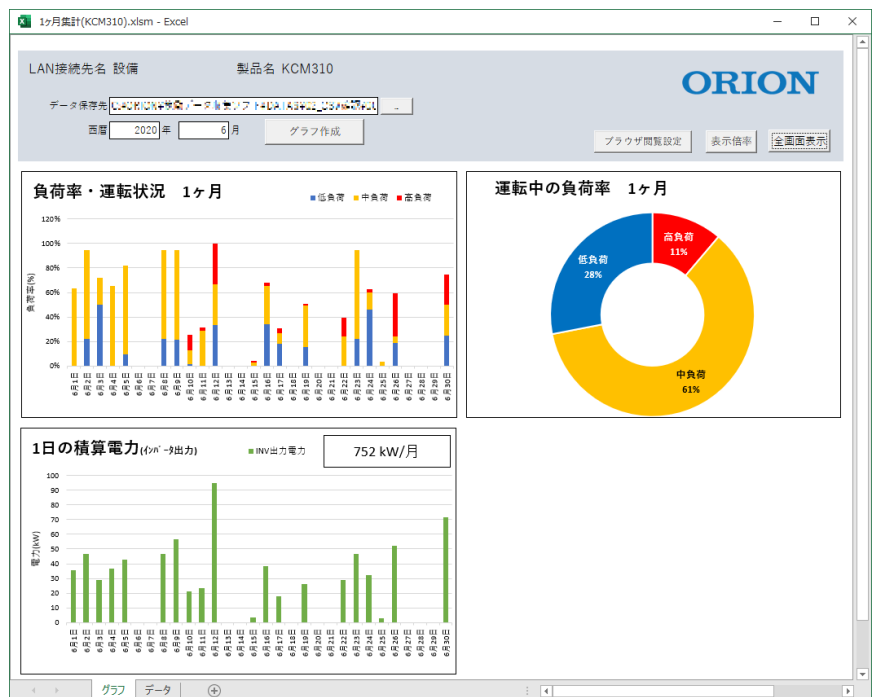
1ヶ月集計(KCM310).xlsm - Excel

LAN接続先名 設備

製品名 KCM310

ORION

データ保存先 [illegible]

...

西暦 2020 年 6 月

グラフ作成

ブラウザ閲覧設定

表示倍率

全画面表示

負荷率・運転状況 1ヶ月

低負荷 中負荷 高負荷

120%
100%
80%
60%
40%
20%
0%

負荷率(%)

6月1日 6月2日 6月3日 6月4日 6月5日 6月6日 6月7日 6月8日 6月9日 6月10日 6月11日 6月12日 6月13日 6月14日 6月15日 6月16日 6月17日 6月18日 6月19日 6月20日 6月21日 6月22日 6月23日 6月24日 6月25日 6月26日 6月27日 6月28日 6月29日 6月30日

運転中の負荷率 1ヶ月

高負荷 11%

低負荷 28%

中負荷 61%

1日の積算電力(インバータ出力)

INV出力電力

752 kW/月

100
90
80
70
60
50
40
30
20
10
0

電力(kW)

6月1日 6月2日 6月3日 6月4日 6月5日 6月6日 6月7日 6月8日 6月9日 6月10日 6月11日 6月12日 6月13日 6月14日 6月15日 6月16日 6月17日 6月18日 6月19日 6月20日 6月21日 6月22日 6月23日 6月24日 6月25日 6月26日 6月27日 6月28日 6月29日 6月30日

グラフ データ